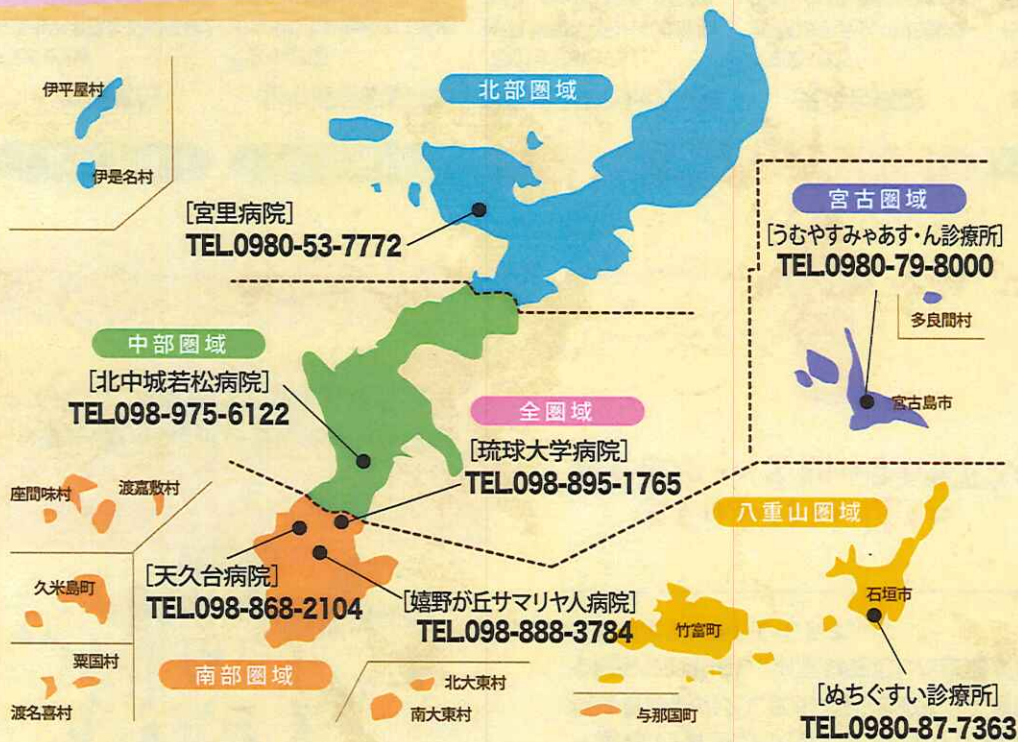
伊平屋村

伊是名村

北部圏域

[宮里病院]
TEL.0980-53-7772

宮古圏域
[うむやすみゃあす・ん診療所]
TEL.0980-79-8000

多良間村

宮古島市

中部圏域
[北中城若松病院]
TEL.098-975-6122

全圏域
[琉球大学病院]
TEL.098-895-1765

座間味村

渡嘉敷村

八重山圏域

久米島町

[天久台病院]
TEL.098-868-2104

[嬉野が丘サマリヤ人病院]
TEL.098-888-3784

竹富町

石垣市

粟国村

南部圏域

北大東村

南大東村

渡名喜村

与那国町

[ぬちぐすい診療所]
TEL.0980-87-7363